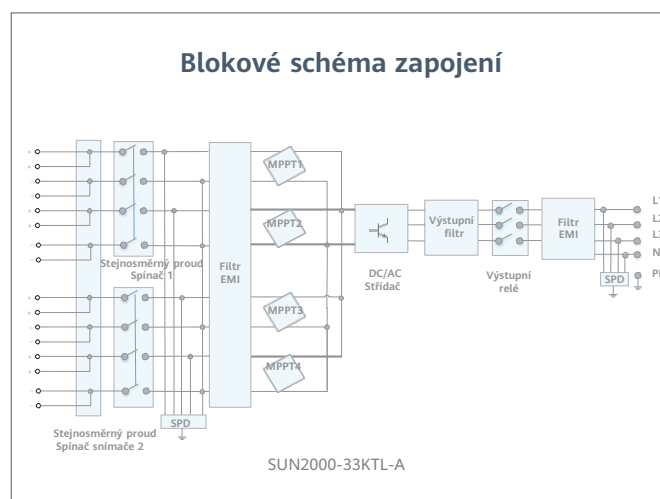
Blokové schéma zapojení

Stejnosměrný proud Spínač 1

Filtr EMI

MPPT1

MPPT2

MPPT3

MPPT4

DC/AC Střídač

Výstupní filtr

Výstupní relé

Filtr EMI

SPD

L1
L2
L3
N
PE

SPD

Stejnosměrný proud Spínač snímače 2

SUN2000-33KTL-A